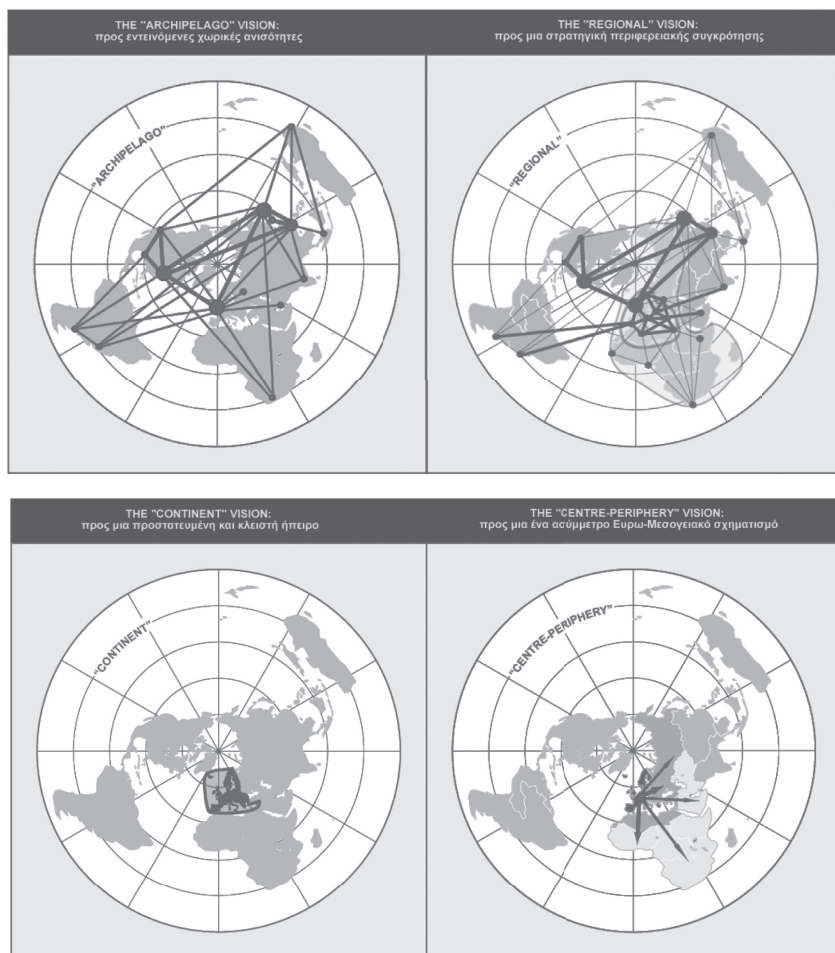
THE "ARCHIPELAGO" VISION:
προς εντεινόμενες χωρικές ανισότητες

"ARCHIPELAGO"

THE "REGIONAL" VISION:
προς μια στρατηγική περιφερειακής συγκρότησης

"REGIONAL"

THE "CONTINENT" VISION:
προς μια προστατευμένη και κλειστή ήπειρο

"CONTINENT"

THE "CENTRE-PERIPHERY" VISION:
προς μια ένα ασύμμετρο Ευρω-Μεσογειακό σχηματισμό

"CENTRE-PERIPHERY"